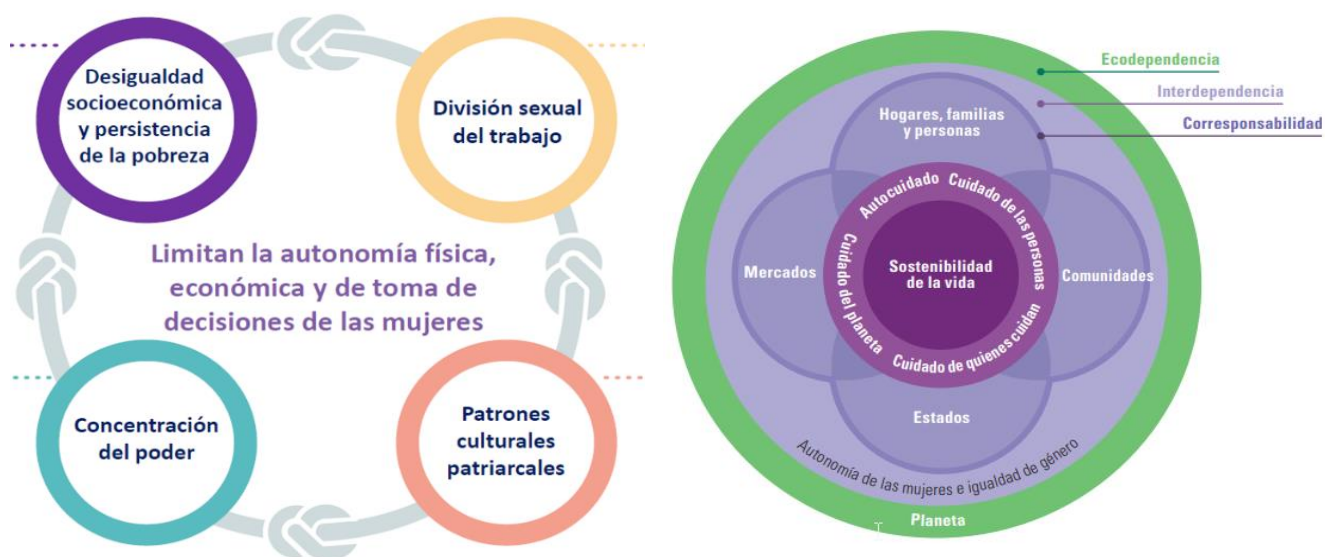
Desigualdad socioeconómica y persistencia de la pobreza

División sexual del trabajo

Limitan la autonomía física, económica y de toma de decisiones de las mujeres

Concentración del poder

Patrones culturales patriarcales

Ecodependencia

Interdependencia

Corresponsabilidad

Hogares, familias y personas

Mercados

Comunidades

Estados

Autocuidado

Cuidado de las personas

Cuidado del planeta

Cuidado de quienes cuidan

Sostenibilidad de la vida

Autonomía de las mujeres e igualdad de género

Planeta